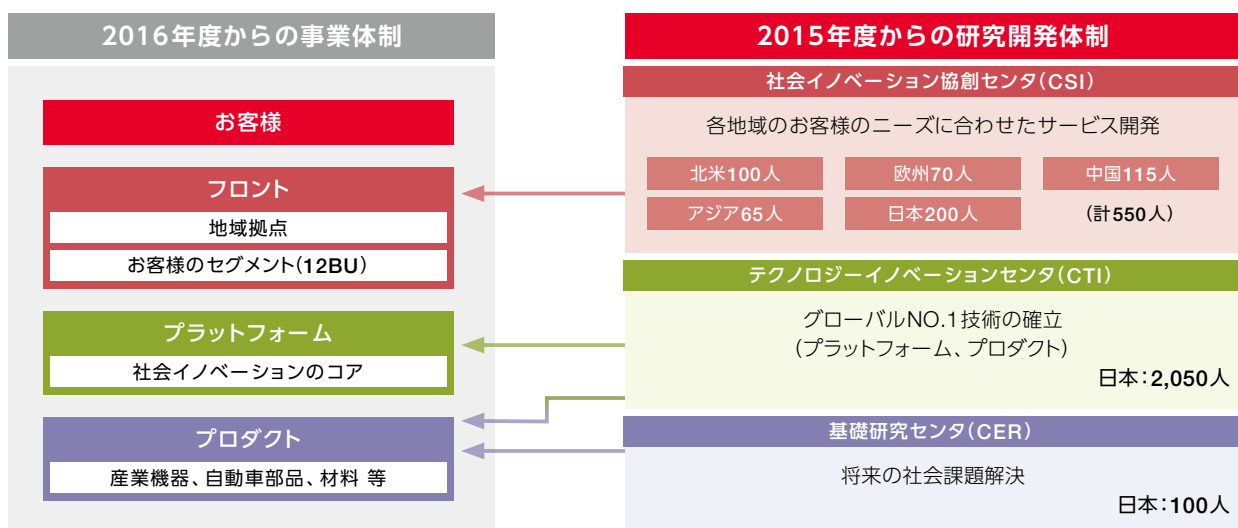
2016年度からの事業体制

お客様

フロント
地域拠点
お客様のセグメント(12BU)

プラットフォーム
社会イノベーションのコア

プロダクト
産業機器、自動車部品、材料 等

2015年度からの研究開発体制

社会イノベーション協創センタ(CSI)
各地域のお客様のニーズに合わせたサービス開発

| 北米100人 | 欧州70人 | 中国115人 |
|---|---|---|
| アジア65人 | 日本200人 | (計550人) |

テクノロジーイノベーションセンタ(CTI)
グローバルNO.1技術の確立
(プラットフォーム、プロダクト)
日本:2,050人

基礎研究センタ(CER)
将来の社会課題解決
日本:100人